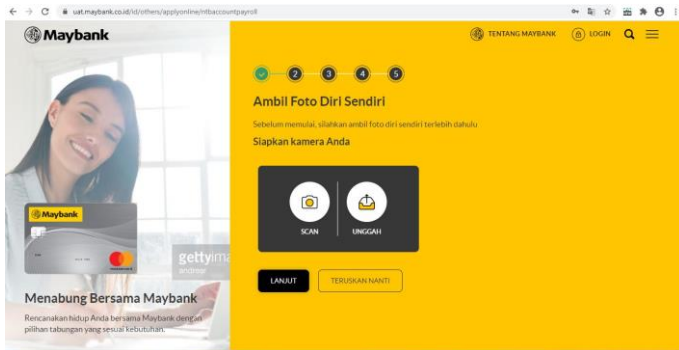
uat.maybank.co.id/id/others/applyonline/ntbaccountpayroll

Maybank

TENTANG MAYBANK LOGIN

2 3 4 5

Ambil Foto Diri Sendiri

Sebelum memulai, silahkan ambil foto diri sendiri terlebih dahulu

Siapkan kamera Anda

SCAN UNGGAH

LANJUT TERUSKAN NANTI

Maybank

gettyima

Menabung Bersama Maybank

Rencanakan hidup Anda bersama Maybank dengan pilihan tabungan yang sesuai kebutuhan.